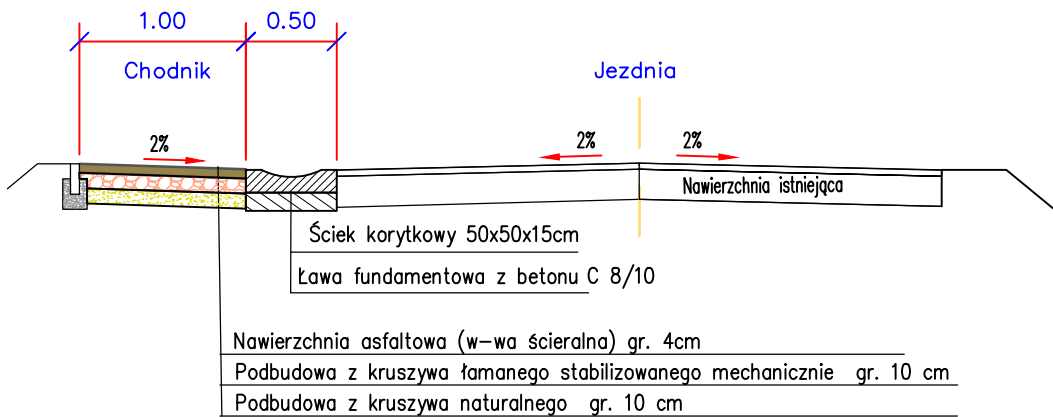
1.00
0.50
Chodnik
Jezdnia
2%
2%
2%
Nawierzchnia istniejąca
Ściek korytkowy 50x50x15cm
Ława fundamentowa z betonu C 8/10
Nawierzchnia asfaltowa (w–wa ścieralna) gr. 4cm
Podbudowa z kruszywa łamanego stabilizowanego mechanicznie gr. 10 cm
Podbudowa z kruszywa naturalnego gr. 10 cm